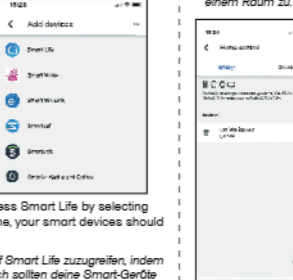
15:26

Add devices

Smart Life

Smart Nora

SmartWeLink

Smartcat

Smartk

Smartn Kettle and Coffee

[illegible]ss Smart Life by selecting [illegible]e, your smart devices should

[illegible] Smart Life zuzugreifen, indem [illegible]ch sollten deine Smart-Geräte

einem Raum zu.

Home control

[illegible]

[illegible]

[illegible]